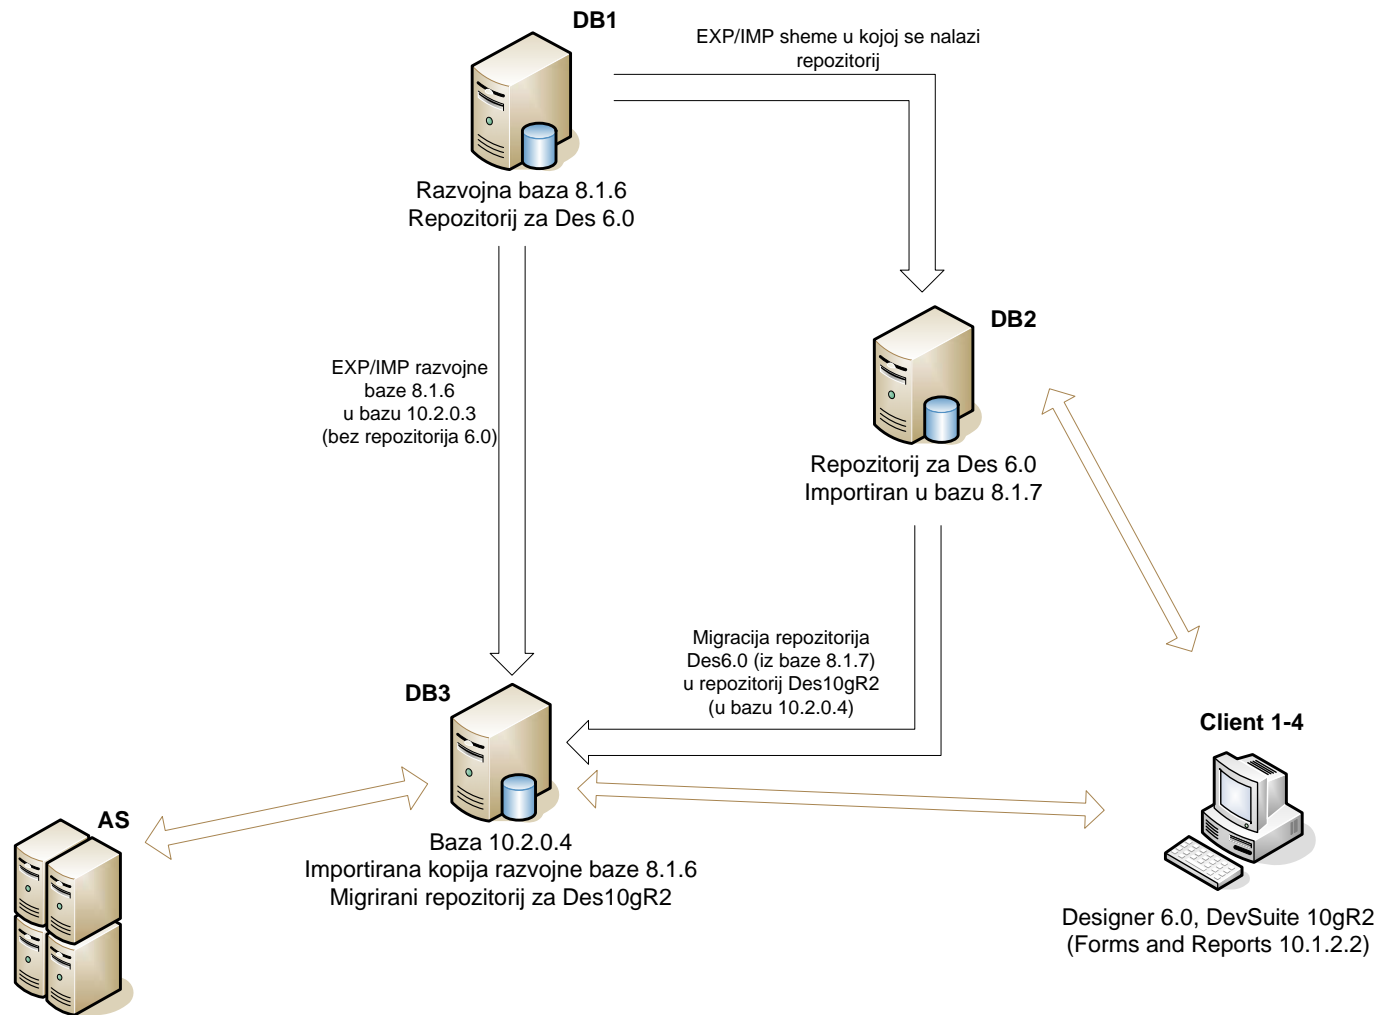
DB1

EXP/IMP sheme u kojoj se nalazi repozitorij

Razvojna baza 8.1.6
Repozitorij za Des 6.0

DB2

EXP/IMP razvojne baze 8.1.6 u bazu 10.2.0.3 (bez repozitorija 6.0)

Repozitorij za Des 6.0
Importiran u bazu 8.1.7

Migracija repozitorija Des6.0 (iz baze 8.1.7) u repozitorij Des10gR2 (u bazu 10.2.0.4)

DB3

Client 1-4

AS

Baza 10.2.0.4
Importirana kopija razvojne baze 8.1.6
Migrirani repozitorij za Des10gR2

Designer 6.0, DevSuite 10gR2
(Forms and Reports 10.1.2.2)